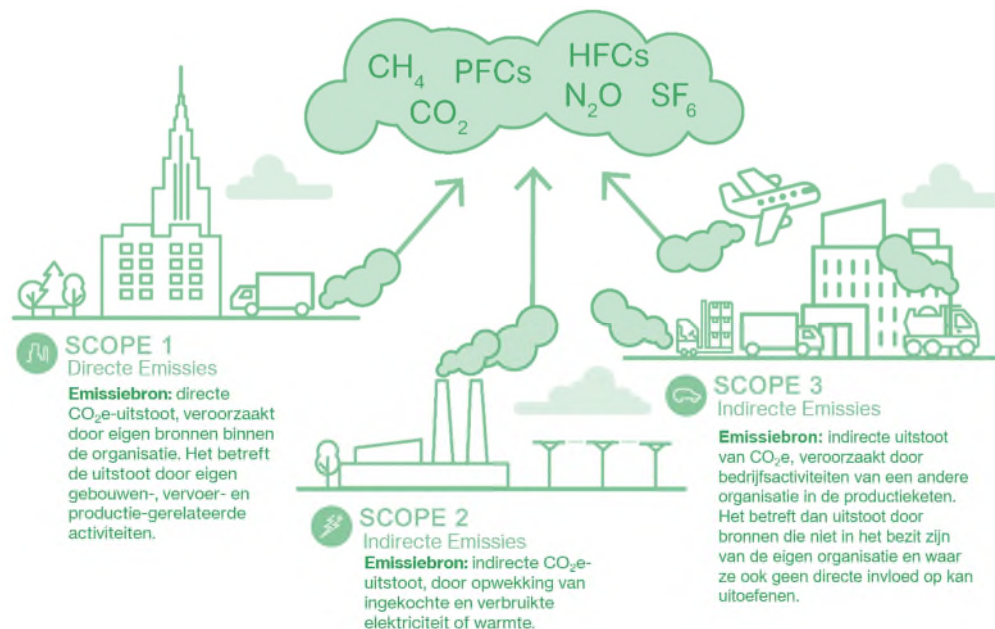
$CH_4$ PFCs HFCs
$CO_2$ $N_2O$ $SF_6$

SCOPE 1
Directe Emissies
**Emissiebron:** directe $CO_2$e-uitstoot, veroorzaakt door eigen bronnen binnen de organisatie. Het betreft de uitstoot door eigen gebouwen-, vervoer- en productie-gerelateerde activiteiten.

SCOPE 2
Indirecte Emissies
**Emissiebron:** indirecte $CO_2$e-uitstoot, door opwekking van ingekochte en verbruikte elektriciteit of warmte.

SCOPE 3
Indirecte Emissies
**Emissiebron:** indirecte uitstoot van $CO_2$e, veroorzaakt door bedrijfsactiviteiten van een andere organisatie in de productieketen. Het betreft dan uitstoot door bronnen die niet in het bezit zijn van de eigen organisatie en waar ze ook geen directe invloed op kan uitoefenen.